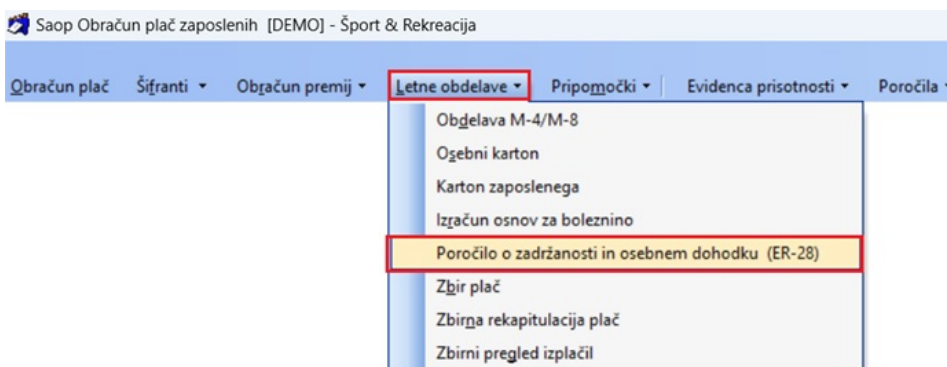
Saop Obračun plač zaposlenih [DEMO] - Šport & Rekreacija

Obračun plač Šifranti ▾ Obračun premij ▾ Letne obdelave ▾ Pripomočki ▾ Evidenca prisotnosti ▾ Poročila ▾

Obdelava M-4/M-8
Osebni karton
Karton zaposlenega
Izračun osnov za boleznino
Poročilo o zadržanosti in osebnem dohodku (ER-28)
Zbir plač
Zbirna rekapitulacija plač
Zbirni pregled izplačil